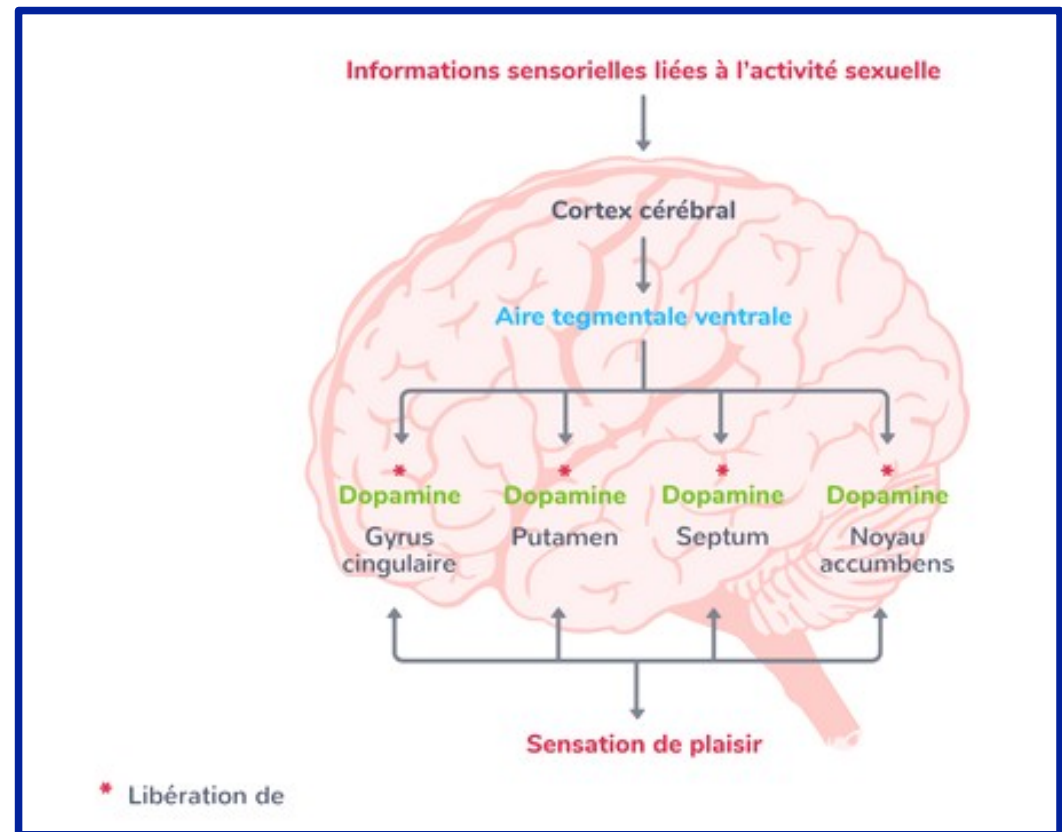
Informations sensorielles liées à l'activité sexuelle

Cortex cérébral

Aire tegmentale ventrale

*
Dopamine
Gyrus cingulaire

*
Dopamine
Putamen

*
Dopamine
Septum

*
Dopamine
Noyau accumbens

Sensation de plaisir

* Libération de